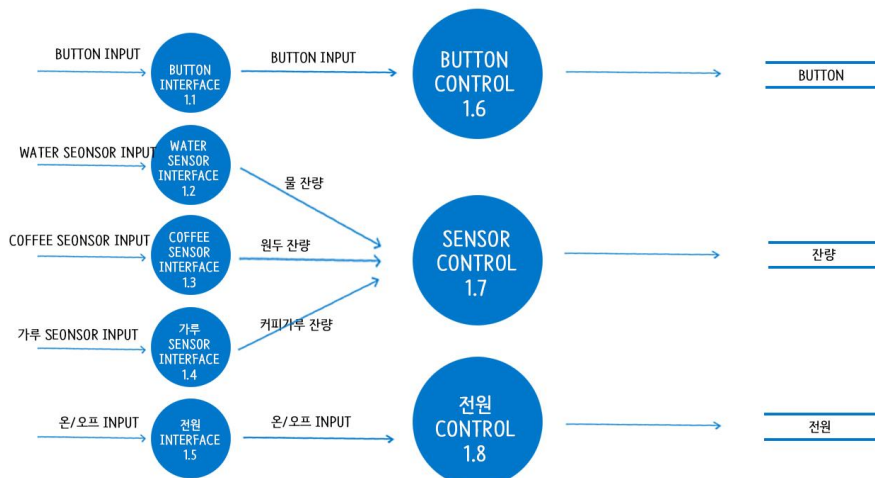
BUTTON INPUT

BUTTON INTERFACE 1.1

BUTTON INPUT

BUTTON CONTROL 1.6

BUTTON

WATER SEONSOR INPUT

WATER SENSOR INTERFACE 1.2

물 잔량

COFFEE SEONSOR INPUT

COFFEE SENSOR INTERFACE 1.3

원두 잔량

SENSOR CONTROL 1.7

잔량

가루 SEONSOR INPUT

가루 SENSOR INTERFACE 1.4

커피가루 잔량

온/오프 INPUT

전원 INTERFACE 1.5

온/오프 INPUT

전원 CONTROL 1.8

전원